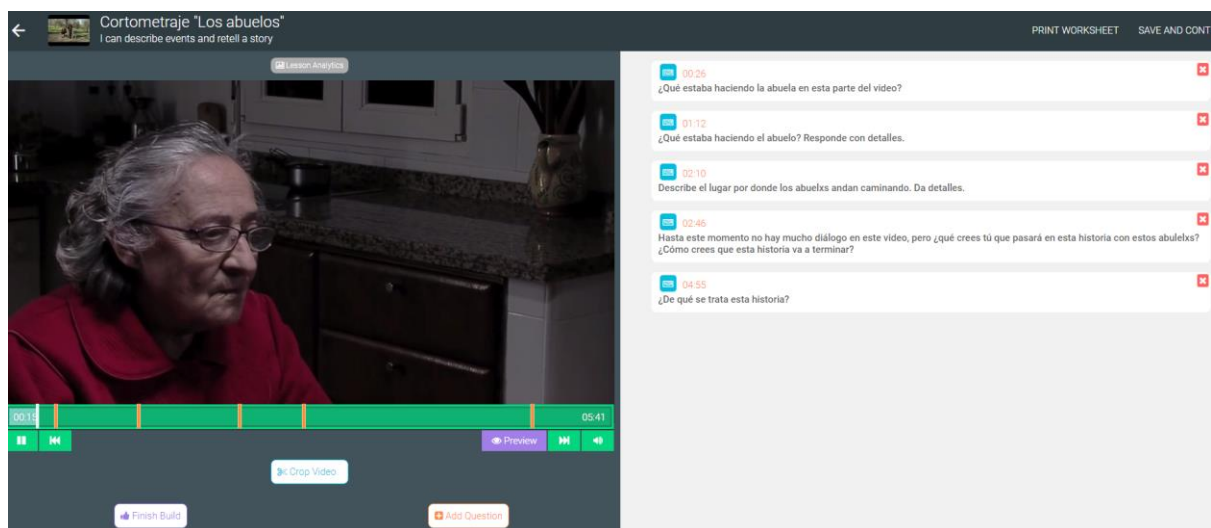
Cortometraje "Los abuelos"
I can describe events and retell a story

PRINT WORKSHEET SAVE AND CONT

Lesson Analytics

00:15
05:41

Preview

Crop Video

Finish Build

Add Question

00:26
¿Qué estaba haciendo la abuela en esta parte del video?

01:12
¿Qué estaba haciendo el abuelo? Responde con detalles.

02:10
Describe el lugar por donde los abuelxs andan caminando. Da detalles.

02:46
Hasta este momento no hay mucho diálogo en este video, pero ¿qué crees tú que pasará en esta historia con estos abulelxs? ¿Cómo crees que esta historia va a terminar?

04:55
¿De qué se trata esta historia?